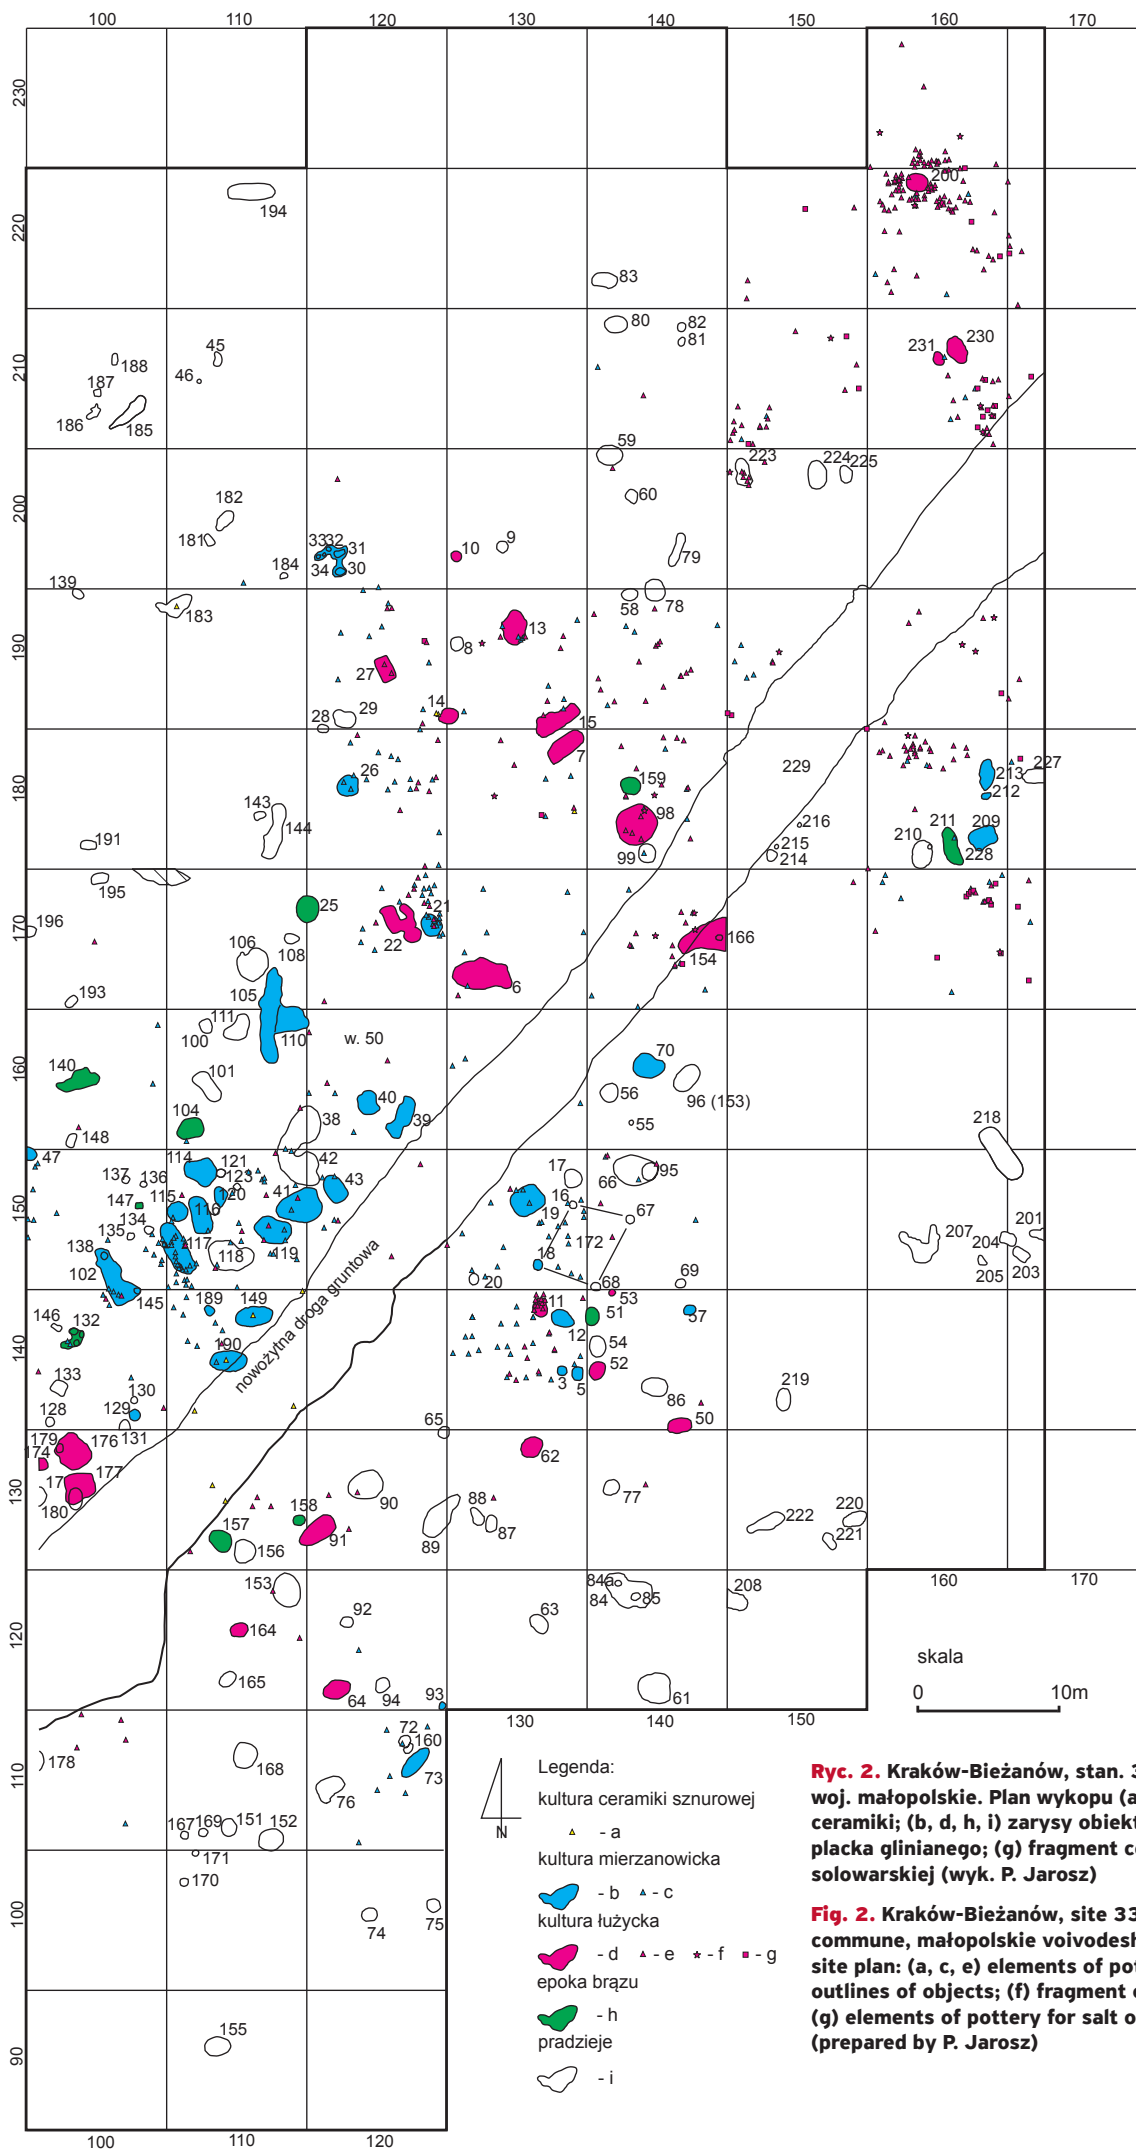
100 110 120 130 140 150 160 170

230 220 210 200 190 180 170 160 150 140 130 120 110 100 90

194 83 80 82 81 188 187 186 185 45 46 231 230 59 223 224 225 182 181 60 33 32 31 34 30 10 9 79 184 139 183 58 78 13 8 27 14 28 29 15 7 229 213 227 212 26 159 98 143 144 216 215 214 210 211 209 228 191 99 195 25 21 196 22 166 154 106 108 6 193 105 111 100 110 w. 50 140 101 70 56 96 (153) 40 104 38 39 55 218 148 47 114 121 42 137 136 123 43 17 66 95 147 115 120 41 16 67 134 116 19 201 135 117 172 207 204 138 118 119 18 205 203 102 20 68 69 145 189 149 53 11 57 146 132 51 190 12 54 133 52 130 219 128 129 86 131 65 50 179 174 176 177 62 17 180 90 88 77 158 87 222 157 91 89 220 221 156 153 84 a 84 85 208 92 63 164 165 64 94 93 61 72 160 73 178 168 76 167 169 151 152 171 170 74 75 155

nowożytna droga gruntowa

160 170
130 140 150

skala
0 10m

N

Legenda:
kultura ceramiki sznurowej
- a
kultura mierzanowicka
- b - c
kultura łużycka
- d - e - f - g
epoka brązu
- h
pradzieje
- i

Ryc. 2. Kraków-Bieżanów, stan. 3 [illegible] woj. małopolskie. Plan wykopu (a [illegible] ceramiki; (b, d, h, i) zarysy obiekt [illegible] placka glinianego; (g) fragment c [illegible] solowarskiej (wyk. P. Jarosz)

Fig. 2. Kraków-Bieżanów, site 33 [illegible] commune, małopolskie voivodesh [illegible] site plan: (a, c, e) elements of pot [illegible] outlines of objects; (f) fragment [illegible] (g) elements of pottery for salt o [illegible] (prepared by P. Jarosz)